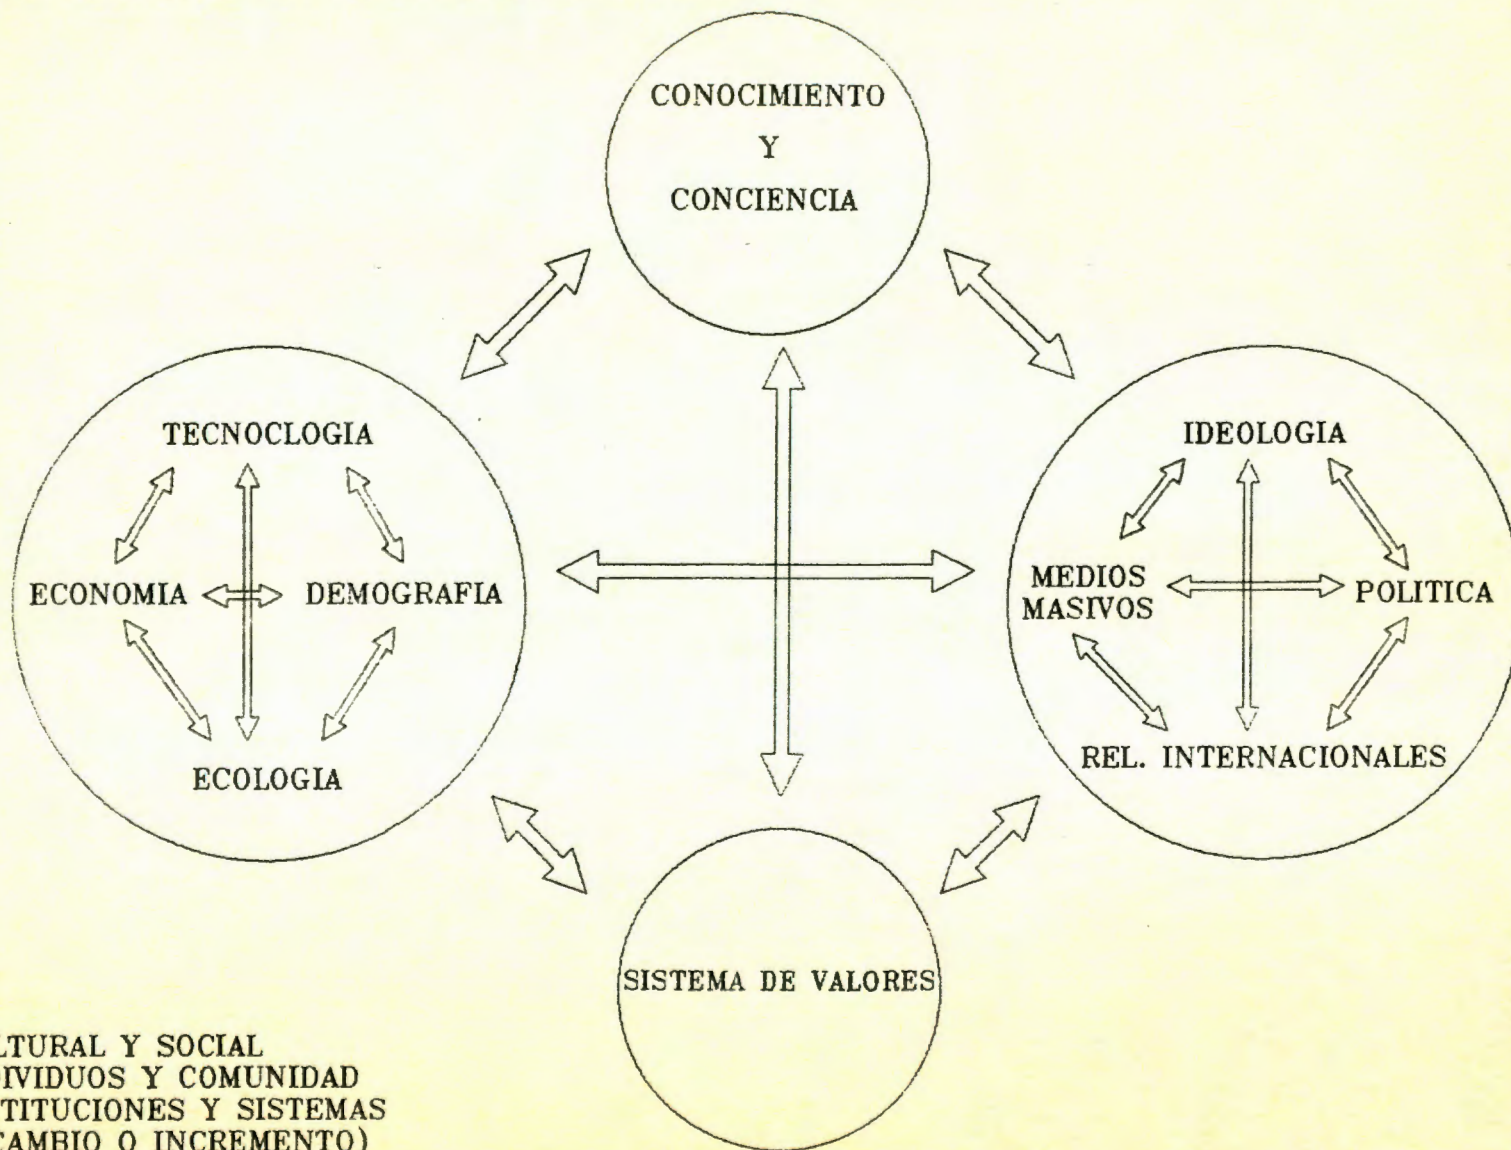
CONOCIMIENTO
Y
CONCIENCIA

TECNOCLOGIA

ECONOMIA

DEMOGRAFIA

ECOLOGIA

IDEOLOGIA

MEDIOS MASIVOS

POLITICA

REL. INTERNACIONALES

SISTEMA DE VALORES

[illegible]LTURAL Y SOCIAL
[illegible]IVIDUOS Y COMUNIDAD
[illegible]TITUCIONES Y SISTEMAS
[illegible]CAMBIO O INCREMENTO)